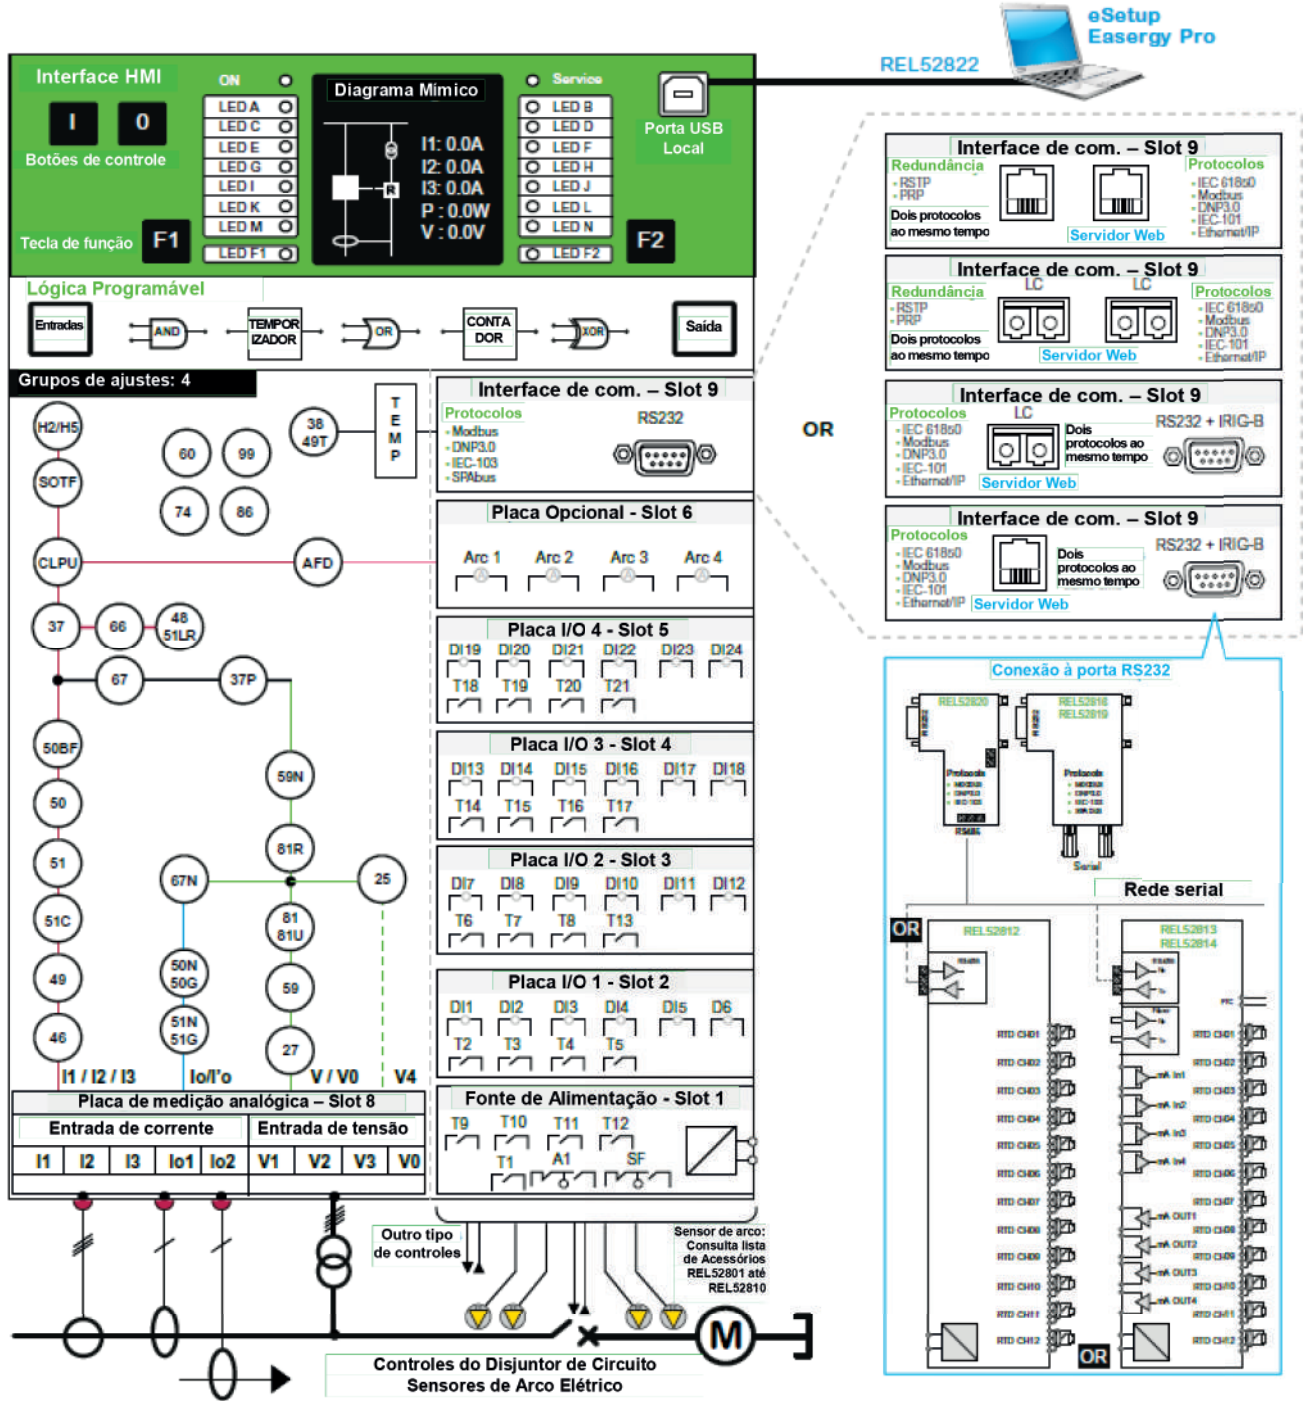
eSetup
Easergy Pro

REL52822

Interface HMI

ON

Service

I 0

Botões de controle

LED A
LED C
LED E
LED G
LED I
LED K
LED M

Diagrama Mímico

I1: 0.0A
I2: 0.0A
I3: 0.0A
P : 0.0W
V : 0.0V

LED B
LED D
LED F
LED H
LED J
LED L
LED N

Porta USB Local

Tecla de função F1

LED F1

LED F2

F2

Lógica Programável

Entradas AND TEMPORIZADOR OR CONTADOR XOR Saída

Grupos de ajustes: 4

H2/H5
SOTF
60
99
74
86
38 49T
TEMP
CLPU
AFD
37
66
48 51LR
67
37P
50BF
59N
50
81R
51
67N
25
81 81U
51C
50N 50G
49
59
51N 51G
46
27

I1 / I2 / I3
Io/I'o
V / V0
V4

Interface de com. – Slot 9
Protocolos
- Modbus
- DNP3.0
- IEC-103
- SPAbus
RS232

Placa Opcional - Slot 6
Arc 1 Arc 2 Arc 3 Arc 4

Placa I/O 4 - Slot 5
DI19 DI20 DI21 DI22 DI23 DI24
T18 T19 T20 T21

Placa I/O 3 - Slot 4
DI13 DI14 DI15 DI16 DI17 DI18
T14 T15 T16 T17

Placa I/O 2 - Slot 3
DI7 DI8 DI9 DI10 DI11 DI12
T6 T7 T8 T13

Placa I/O 1 - Slot 2
DI1 DI2 DI3 DI4 DI5 D6
T2 T3 T4 T5

Placa de medição analógica – Slot 8
| Entrada de corrente | | | | | Entrada de tensão | | | |
|---|---|---|---|---|---|---|---|---|
| I1 | I2 | I3 | Io1 | Io2 | V1 | V2 | V3 | V0 |

Fonte de Alimentação - Slot 1
T9 T10 T11 T12
T1 A1 SF

Outro tipo de controles

Sensor de arco: Consulta lista de Acessórios REL52801 até REL52810

M

Controles do Disjuntor de Circuito
Sensores de Arco Elétrico

Interface de com. – Slot 9
Redundância
- RSTP
- PRP
Dois protocolos ao mesmo tempo
Servidor Web
Protocolos
- IEC 61850
- Modbus
- DNP3.0
- IEC-101
- Ethernet/IP

Interface de com. – Slot 9
Redundância
- RSTP
- PRP
Dois protocolos ao mesmo tempo
LC LC
Servidor Web
Protocolos
- IEC 61850
- Modbus
- DNP3.0
- IEC-101
- Ethernet/IP

OR

Interface de com. – Slot 9
Protocolos
- IEC 61850
- Modbus
- DNP3.0
- IEC-101
- Ethernet/IP
LC
Dois protocolos ao mesmo tempo
Servidor Web
RS232 + IRIG-B

Interface de com. – Slot 9
Protocolos
- IEC 61850
- Modbus
- DNP3.0
- IEC-101
- Ethernet/IP
Dois protocolos ao mesmo tempo
Servidor Web
RS232 + IRIG-B

Conexão à porta RS232

REL52820
REL52818
REL52819
RS485
Serial

Rede serial

OR

REL52812

REL52813
REL52814

RTD CH01
RTD CH02
RTD CH03
RTD CH04
RTD CH05
RTD CH06
RTD CH07
RTD CH08
RTD CH09
RTD CH10
RTD CH11
RTD CH12

mA In1
mA In2
mA In3
mA In4
mA OUT1
mA OUT2
mA OUT3
mA OUT4

OR